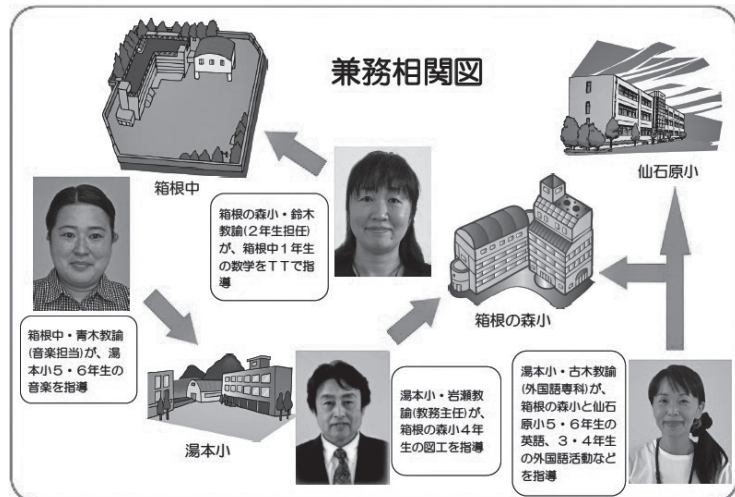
兼務相関図

箱根中

仙石原小

箱根の森小・鈴木教諭(2年生担任)が、箱根中1年生の数学をＴＴで指導

箱根の森小

箱根中・青木教諭(音楽担当)が、湯本小5・6年生の音楽を指導

湯本小

湯本小・岩瀬教諭(教務主任)が、箱根の森小4年生の図工を指導

湯本小・古木教諭(外国語専科)が、箱根の森小と仙石原小5・6年生の英語、3・4年生の外国語活動などを指導